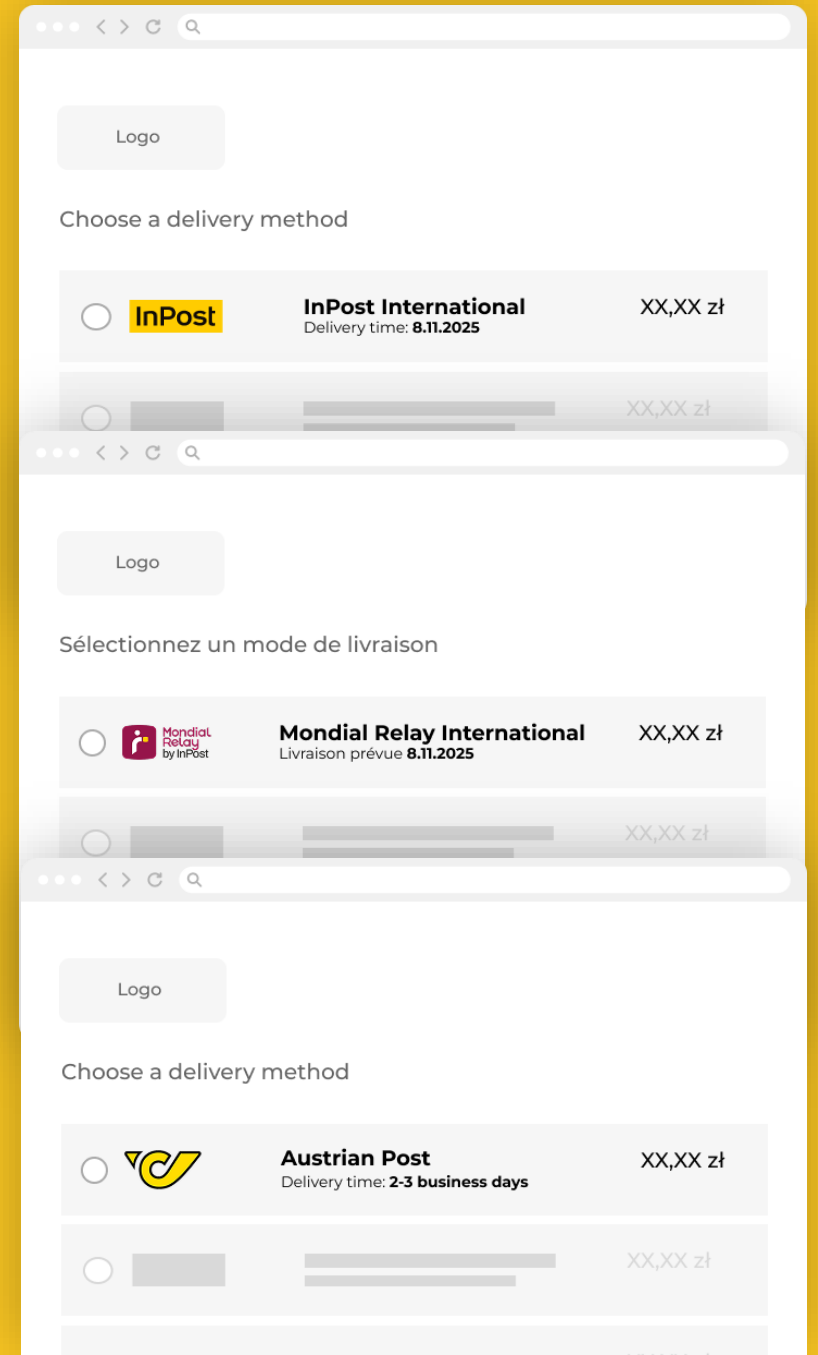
Logo

Choose a delivery method

InPost

InPost International
Delivery time: **8.11.2025**

XX,XX zł

XX,XX zł

Logo

Sélectionnez un mode de livraison

Mondial Relay by InPost

Mondial Relay International
Livraison prévue **8.11.2025**

XX,XX zł

XX,XX zł

Logo

Choose a delivery method

Austrian Post
Delivery time: **2-3 business days**

XX,XX zł

XX,XX zł